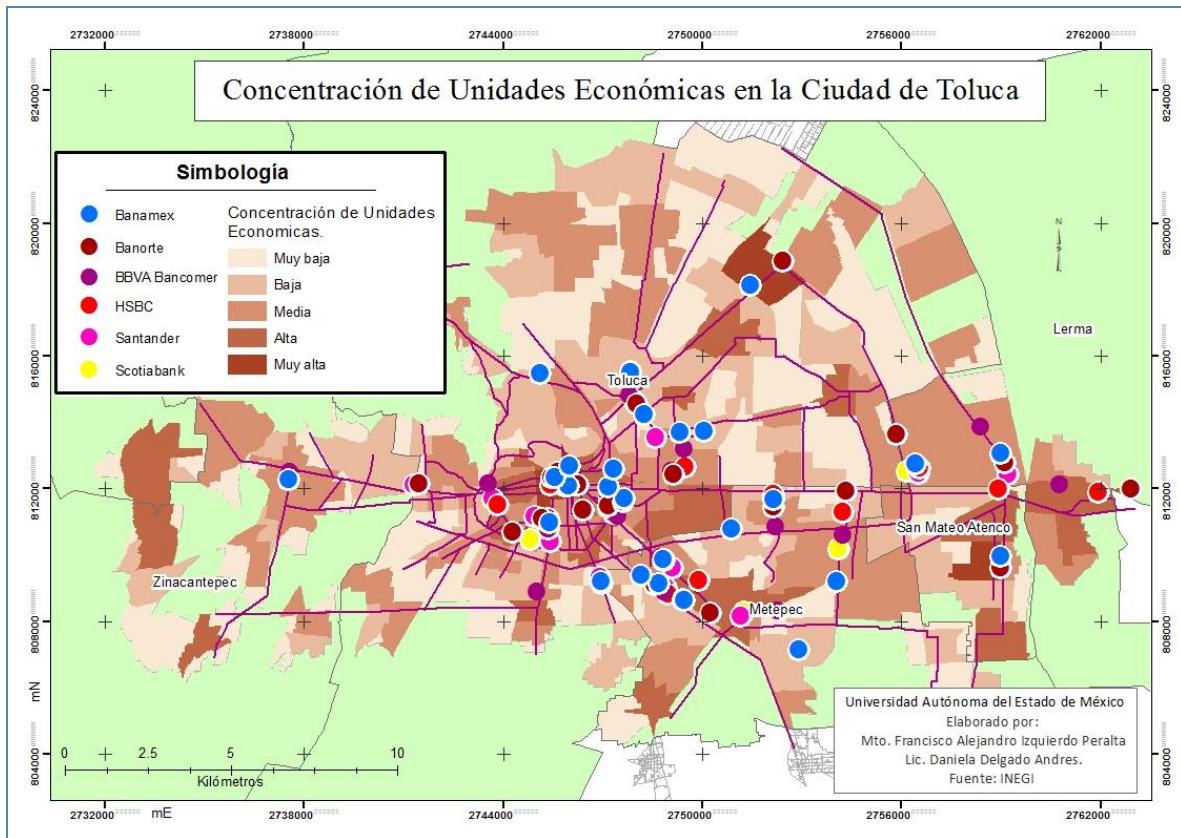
2732000 2738000 2744000 2750000 2756000 2762000

Concentración de Unidades Económicas en la Ciudad de Toluca

824000 820000 816000 812000 808000 804000

Simbología

Banamex
Banorte
BBVA Bancomer
HSBC
Santander
Scotiabank

Concentración de Unidades Economicas.
Muy baja
Baja
Media
Alta
Muy alta

N

Lerma

Toluca

San Mateo Atenco

Zinacantepec

Metepec

mN

0 2.5 5 10
Kilómetros

Universidad Autónoma del Estado de México
Elaborado por:
Mto. Francisco Alejandro Izquierdo Peralta
Lic. Daniela Delgado Andres.
Fuente: INEGI

2732000 mE 2738000 2744000 2750000 2756000 2762000